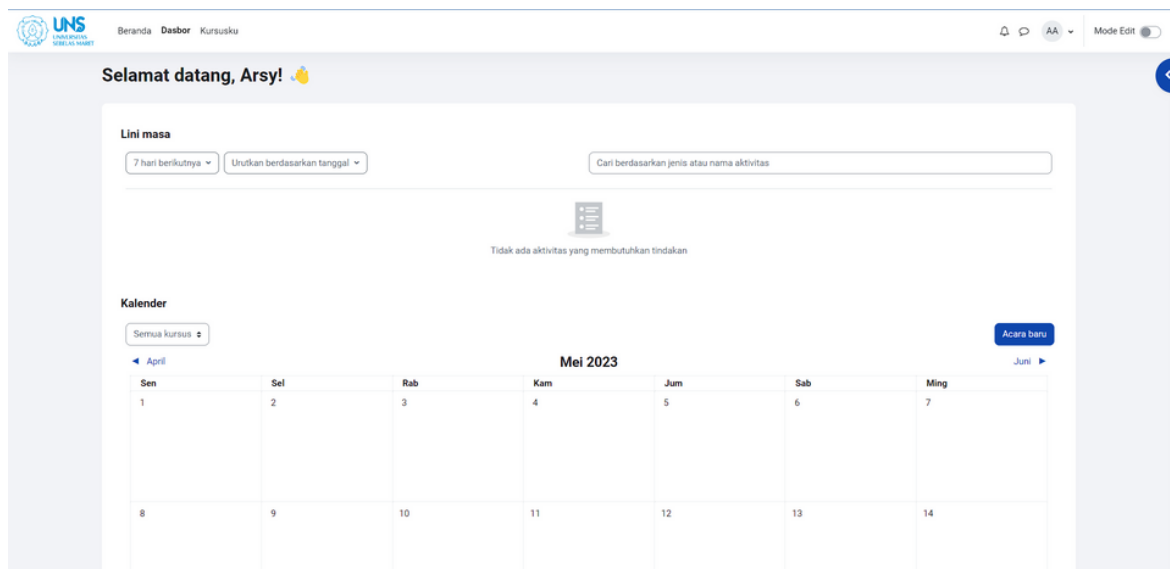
UNS UNIVERSITAS SEBELAS MARET

Beranda Dasbor Kursusku

AA Mode Edit

Selamat datang, Arsy! 👋

Lini masa

7 hari berikutnya
Urutkan berdasarkan tanggal
Cari berdasarkan jenis atau nama aktivitas

Tidak ada aktivitas yang membutuhkan tindakan

Kalender

Semua kursus
Acara baru

◄ April
Mei 2023
Juni ►

| Sen | Sel | Rab | Kam | Jum | Sab | Ming |
|---|---|---|---|---|---|---|
| 1 | 2 | 3 | 4 | 5 | 6 | 7 |
| 8 | 9 | 10 | 11 | 12 | 13 | 14 |